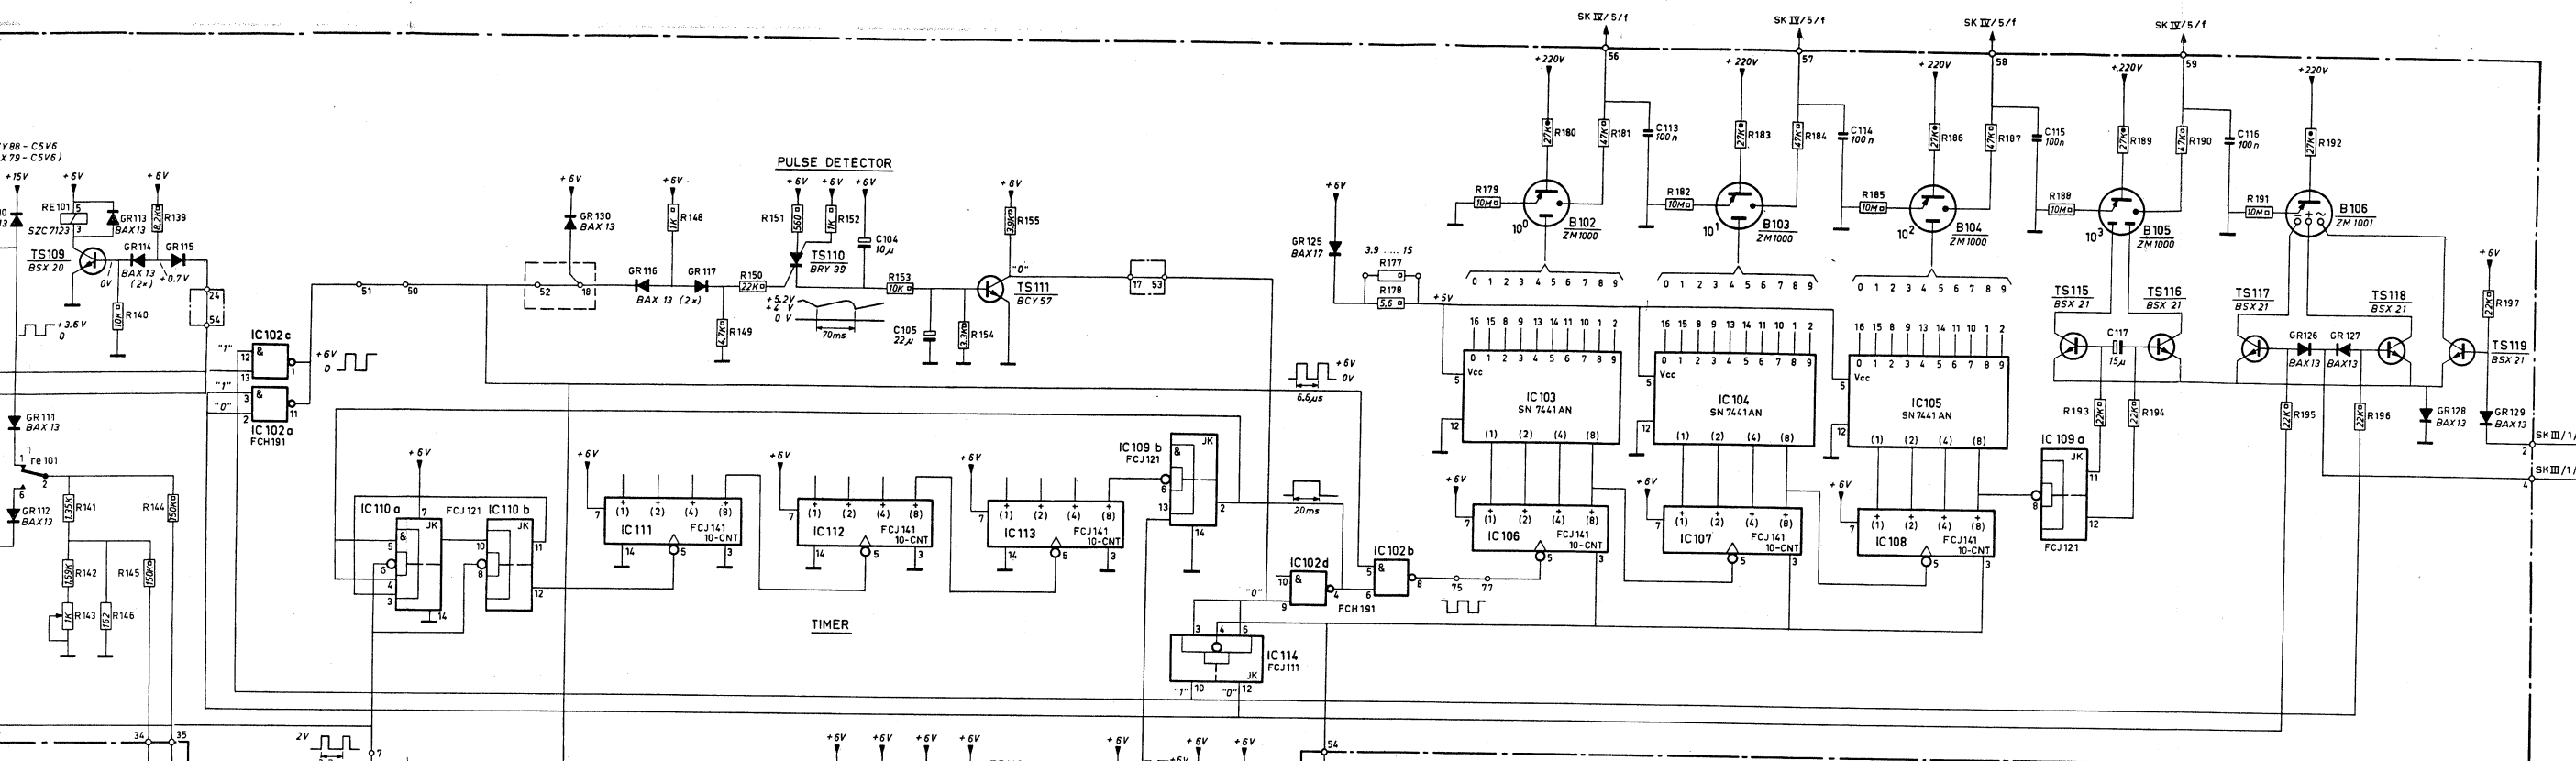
SK IV/5/f
SK IV/5/f
SK IV/5/f
SK IV/5/f
56
57
58
59
+220V
+220V
+220V
+220V
+220V
27K R180
47K R181
C113 100n
27K R183
47K R184
C114 100n
27K R186
47K R187
C115 100n
27K R189
47K R190
C116 100n
27K R192
R179 10M
B102 ZM1000
$10^0$
R182 10M
B103 ZM1000
$10^1$
R185 10M
B104 ZM1000
$10^2$
R188 10M
B105 ZM1000
$10^3$
R191 10M
B106 ZM1001
0 1 2 3 4 5 6 7 8 9
0 1 2 3 4 5 6 7 8 9
0 1 2 3 4 5 6 7 8 9
Y88 - C5V6
X79 - C5V6
+15V
+6V
+6V
RE101
SZC7123
GR113 BAX13
8,2K R139
TS109 BSX20
GR114
GR115
BAX13 (2x)
+0,7V
0V
10K R140
+3,6V 0
24
54
PULSE DETECTOR
+6V
GR130 BAX13
+6V
1K R148
+6V +6V +6V
R151 560
1K R152
C104 10μ
TS110 BRY39
+6V
3,3K R155
"0"
TS111 BCY57
GR116
GR117
BAX13 (2x)
R150 22K
4,7K R149
+5,2V +4V 0V
70ms
R153 10K
C105 22μ
3,3K R154
52
18
51
50
17
53
+6V
GR125 BAX17
3.9 ..... 15
R177
R178 5,6
+5V
16 15 8 9 13 14 11 10 1 2
16 15 8 9 13 14 11 10 1 2
16 15 8 9 13 14 11 10 1 2
0 1 2 3 4 5 6 7 8 9
Vcc
IC103 SN7441AN
IC104 SN7441AN
IC105 SN7441AN
(1) (2) (4) (8)
12
TS115 BSX21
TS116 BSX21
C117 15μ
TS117 BSX21
TS118 BSX21
GR126 BAX13
GR127 BAX13
+6V
22K R197
TS119 BSX21
R193 22K
22K R194
22K R195
22K R196
GR128 BAX13
GR129 BAX13
SK III/1/
SK III/1/
IC102c
"1"
"1"
"0"
IC102a FCH191
+6V 0
+6V 0V
6,6μs
GR111 BAX13
re101
GR112 BAX13
1,35K R141
R144 150K
1,69K R142
R145 150K
1K R143
162 R146
+6V
IC110a
IC110b
FCJ121
JK
+6V
IC111 FCJ141 10-CNT
+6V
IC112 FCJ141 10-CNT
+6V
IC113 FCJ141 10-CNT
IC109b FCJ121
TIMER
20ms
IC102d
IC102b
"0"
FCH191
75
77
IC114 FCJ111
"1"
"0"
+6V
IC106 FCJ141 10-CNT
+6V
IC107 FCJ141 10-CNT
+6V
IC108 FCJ141 10-CNT
IC109a FCJ121
34
35
2V
+6V +6V +6V +6V
+6V +6V +6V
54